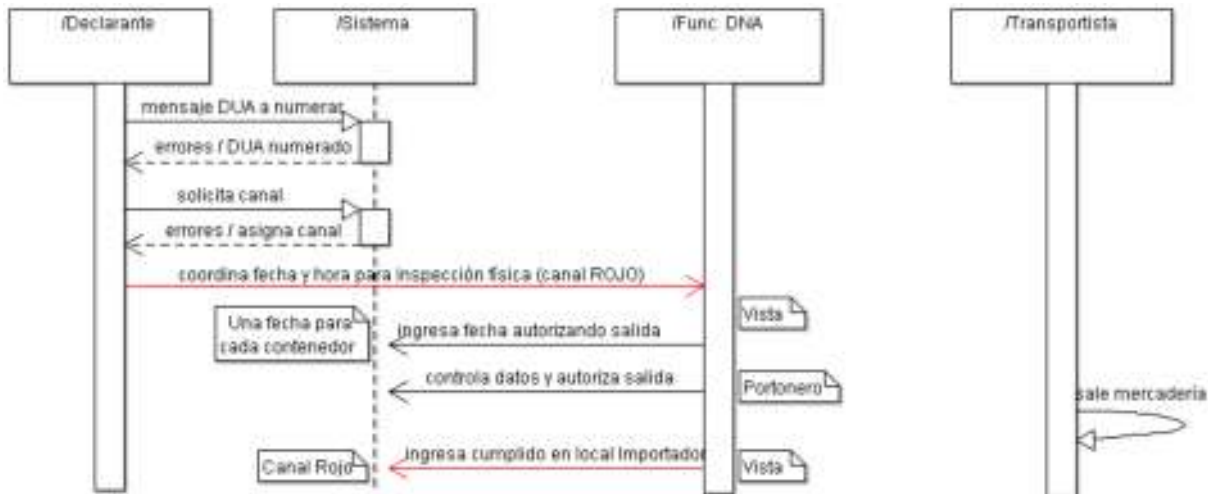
/Declarante

/Sistema

/Func. DNA

/Transportista

mensaje DUA a numerar

errores / DUA numerado

solicita canal

errores / asigna canal

coordina fecha y hora para inspección física (canal ROJO)

Vista

Una fecha para cada contenedor

ingresa fecha autorizando salida

controla datos y autoriza salida

Portonero

sale mercadería

Canal Rojo

ingresa cumplido en local Importador

Vista